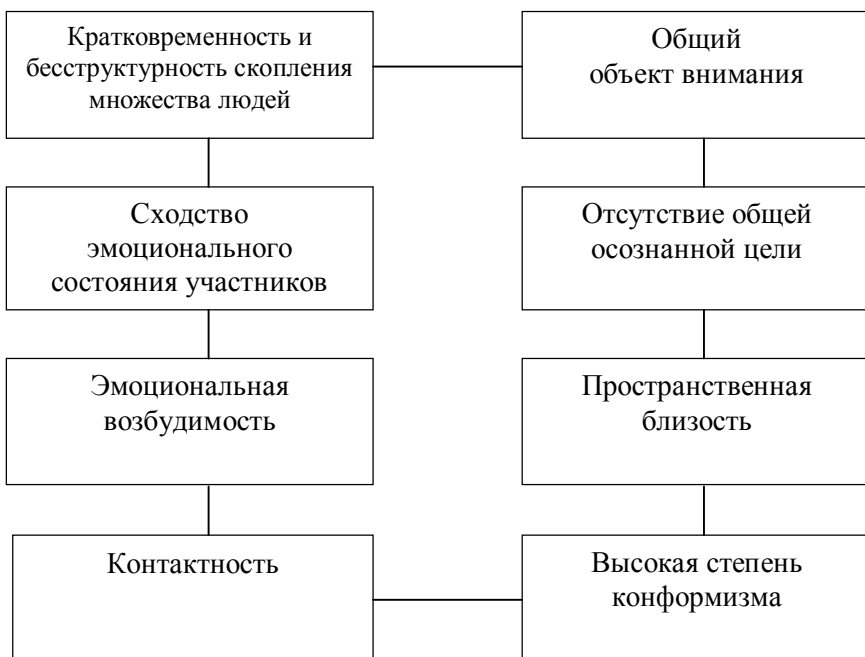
Кратковременность и бесструктурность скопления множества людей

Общий объект внимания

Сходство эмоционального состояния участников

Отсутствие общей осознанной цели

Эмоциональная возбудимость

Пространственная близость

Контактность

Высокая степень конформизма